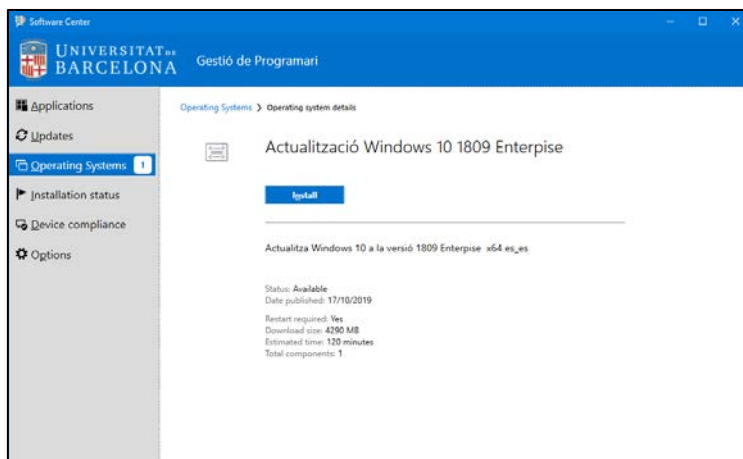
Software Center

UNIVERSITAT DE BARCELONA

Gestió de Programari

Applications

Updates

Operating Systems 1

Installation status

Device compliance

Options

Operating Systems > Operating system details

Actualització Windows 10 1809 Enterpise

Install

Actualitza Windows 10 a la versió 1809 Enterpise x64 es_es

Status: Available
Date published: 17/10/2019

Restart required: Yes
Download size: 4290 MB
Estimated time: 120 minutes
Total components: 1